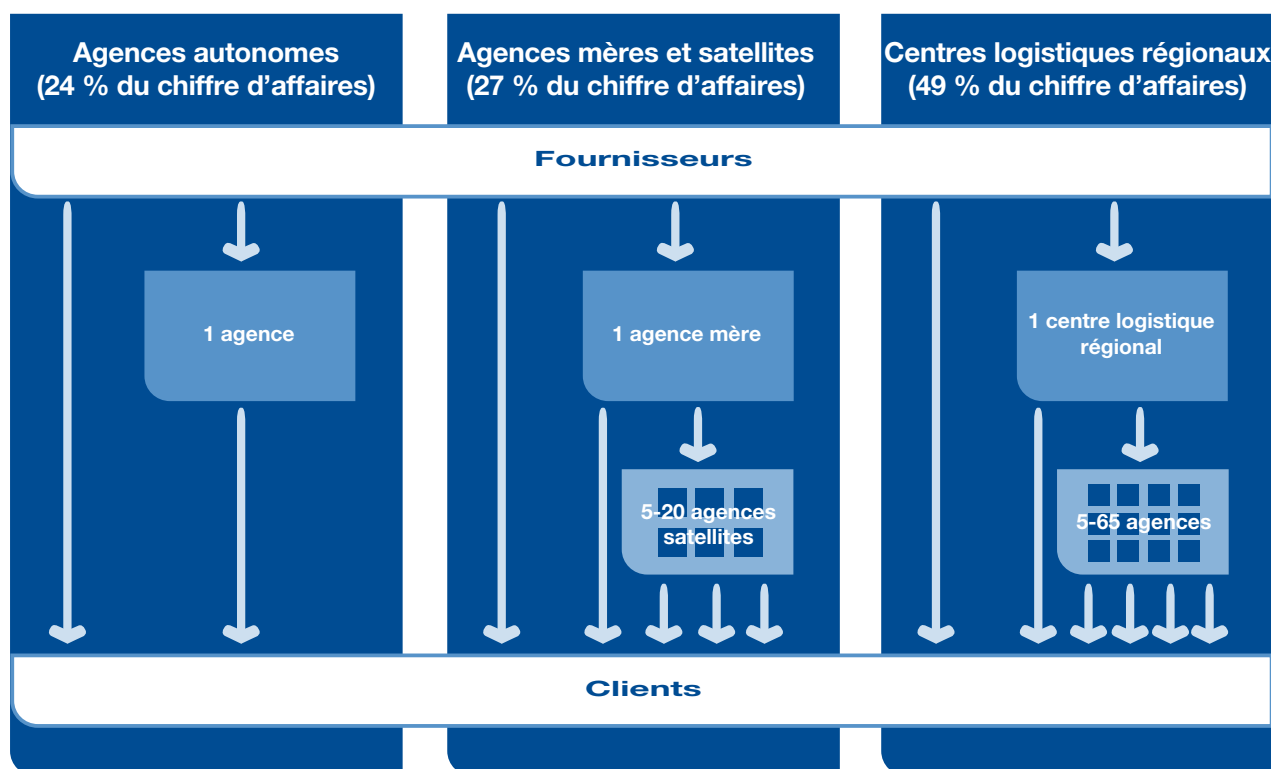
Agences autonomes
(24 % du chiffre d’affaires)

Agences mères et satellites
(27 % du chiffre d’affaires)

Centres logistiques régionaux
(49 % du chiffre d’affaires)

Fournisseurs

1 agence

1 agence mère

5-20 agences satellites

1 centre logistique régional

5-65 agences

Clients